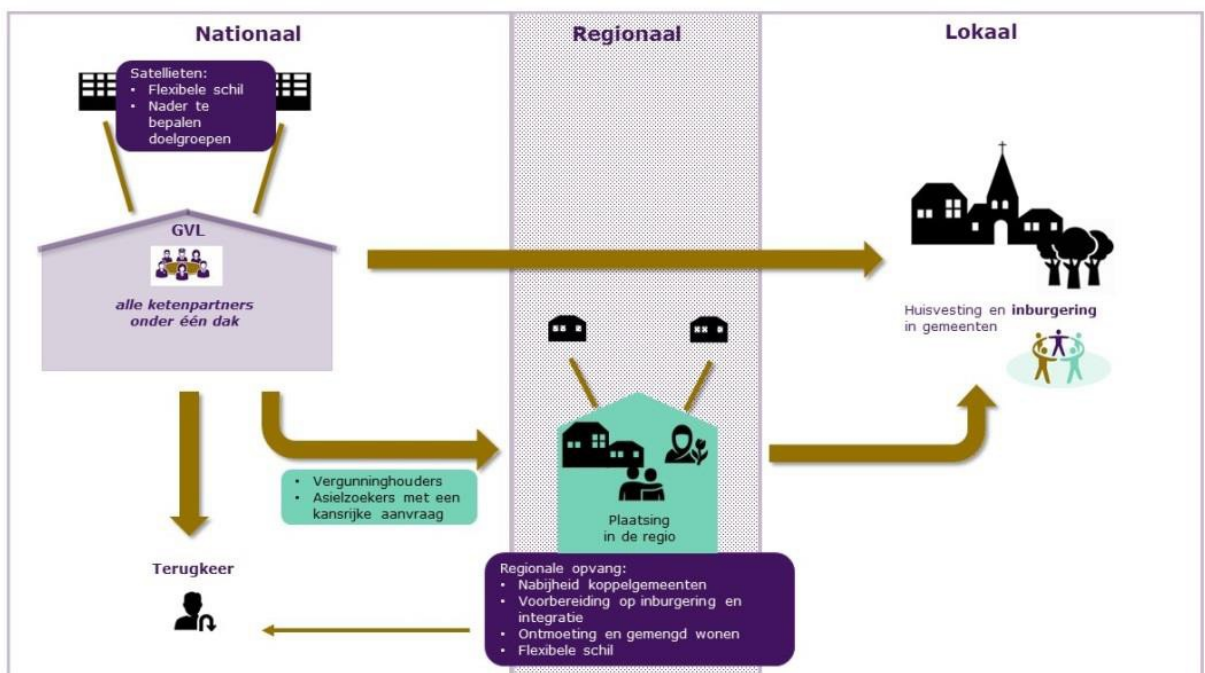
Nationaal

Regionaal

Lokaal

Satellieten:
• Flexibele schil
• Nader te bepalen doelgroepen

GVL

alle ketenpartners onder één dak

Huisvesting en inburgering in gemeenten

• Vergunninghouders
• Asielzoekers met een kansrijke aanvraag

Plaatsing in de regio

Terugkeer

Regionale opvang:
• Nabijheid koppelgemeenten
• Voorbereiding op inburgering en integratie
• Ontmoeting en gemengd wonen
• Flexibele schil